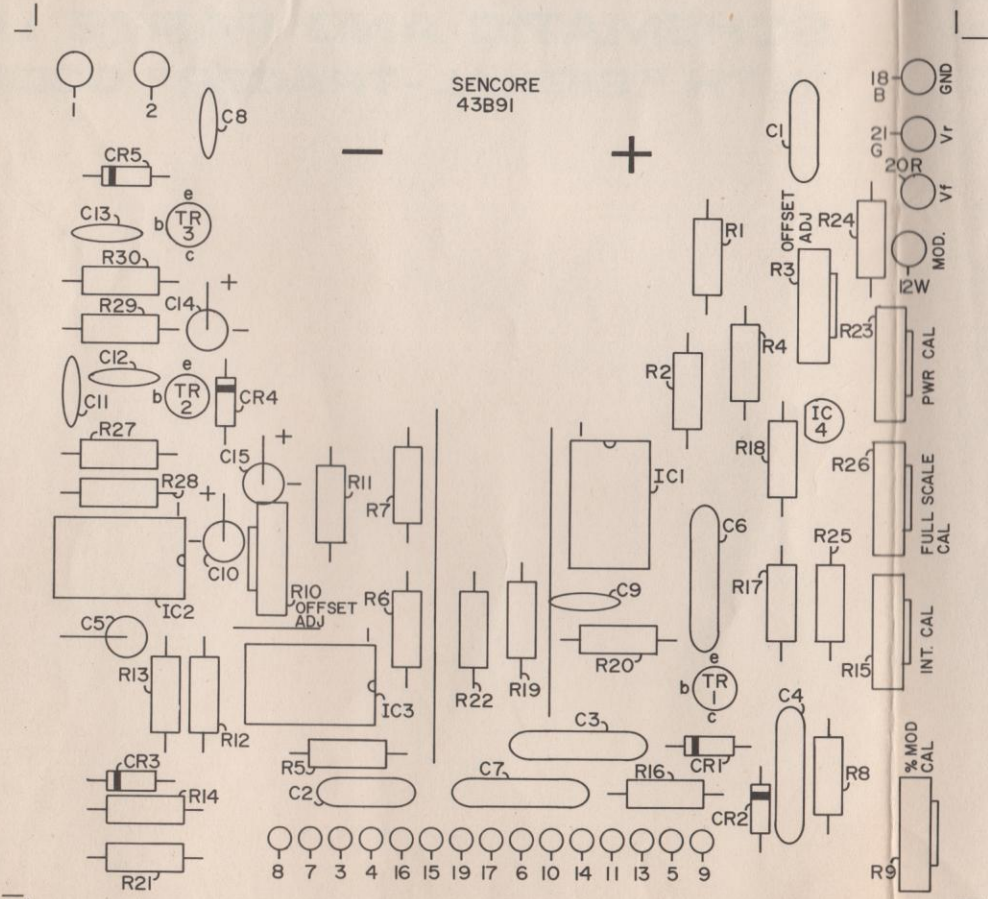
1 2
C8
SENCORE
43B91
−
+
C1
18 B GND
21 G Vr
20R Vf
MOD.
12W
CR5
e b TR 3 c
C13
OFFSET ADJ
R1
R24
R30
R3
R29
C14
+
R4
R23
PWR CAL
C12
e b TR 2
CR4
R2
C11
IC 4
R27
R18
+
C15
R11
R7
IC1
R26
FULL SCALE CAL
R28
+
C6
R25
C10
IC2
R10 OFFSET ADJ
R6
C9
R17
INT. CAL
C5
R22
R19
R20
e b TR 1 c
R15
R13
R12
IC3
C3
C4
R5
CR1
R8
% MOD CAL
CR3
R14
C2
C7
R16
CR2
R21
8 7 3 4 16 15 19 17 6 10 14 11 13 5 9
R9